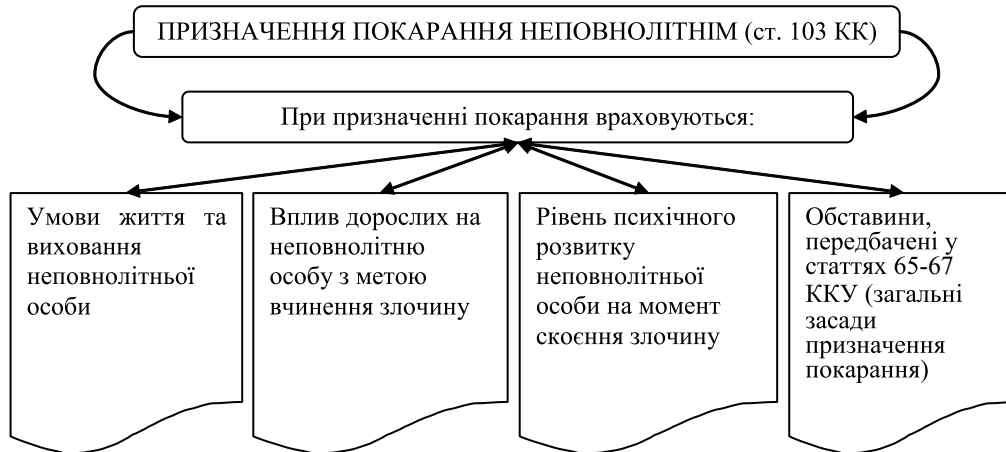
ПРИЗНАЧЕННЯ ПОКАРАННЯ НЕПОВНОЛІТНІМ (ст. 103 КК)

При призначенні покарання враховуються:

Умови життя та виховання неповнолітньої особи

Вплив дорослих на неповнолітню особу з метою вчинення злочину

Рівень психічного розвитку неповнолітньої особи на момент скоєння злочину

Обставини, передбачені у статтях 65-67 ККУ (загальні засади призначення покарання)